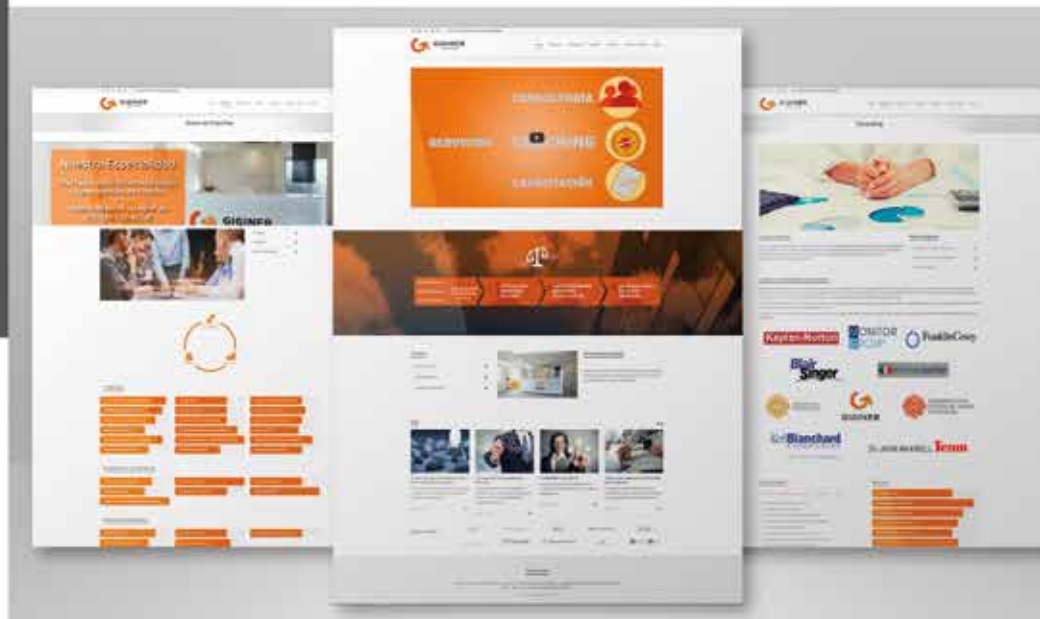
GISINER

Nuestra Especialidad

GISINER

CONSULTORÍA

SERVICIOS

COACHING

CAPACITACIÓN

GISINER

Coaching

Kaplan-Norton

MONITOR GROUP

FranklinCovey

Blair Singer

GISINER

Blanchard

JOHN MAXWELL TEAM